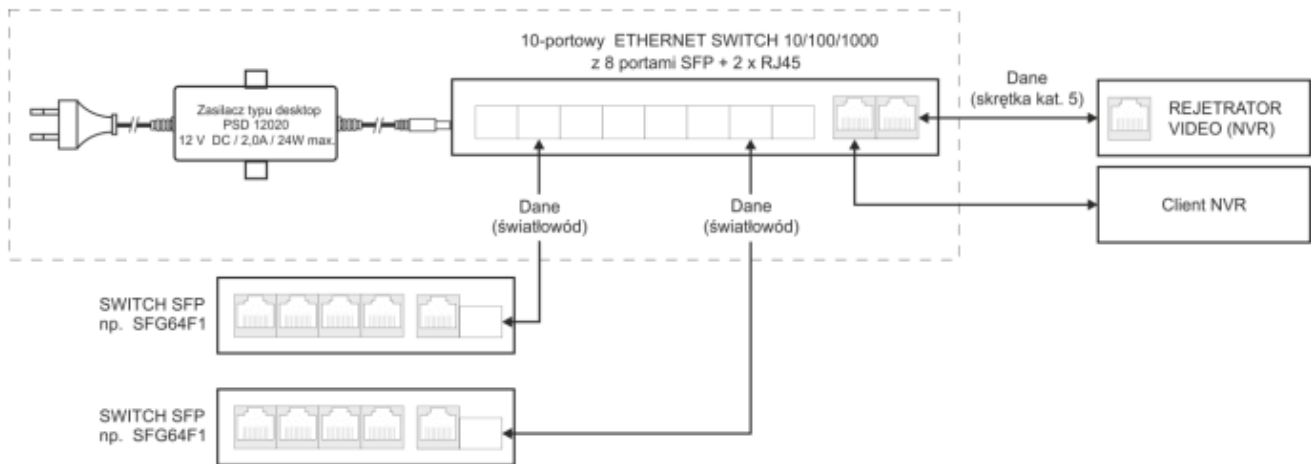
10-portowy ETHERNET SWITCH 10/100/1000
z 8 portami SFP + 2 x RJ45

Zasilacz typu desktop
PSD 12020
12 V DC / 2,0A / 24W max.

Dane
(skrętka kat. 5)

REJETRATOR
VIDEO (NVR)

Client NVR

Dane
(światłowód)

Dane
(światłowód)

SWITCH SFP
np. SFG64F1

SWITCH SFP
np. SFG64F1